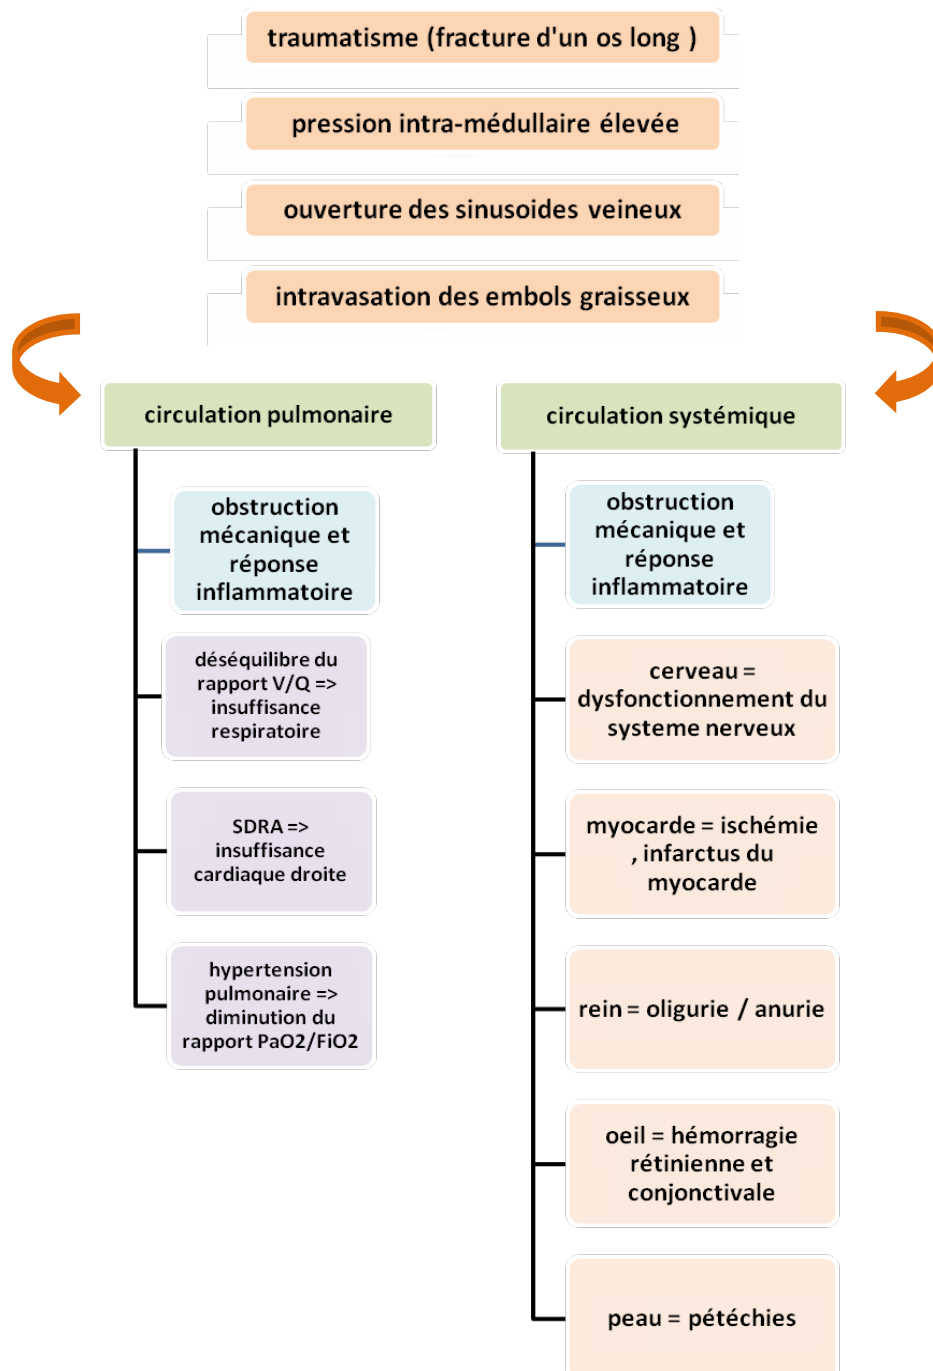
traumatisme (fracture d'un os long )

pression intra-médullaire élevée

ouverture des sinusoides veineux

intravasation des embols graisseux

circulation pulmonaire

obstruction mécanique et réponse inflammatoire

déséquilibre du rapport V/Q => insuffisance respiratoire

SDRA => insuffisance cardiaque droite

hypertension pulmonaire => diminution du rapport PaO2/FiO2

circulation systémique

obstruction mécanique et réponse inflammatoire

cerveau = dysfonctionnement du systeme nerveux

myocarde = ischémie , infarctus du myocarde

rein = oligurie / anurie

oeil = hémorragie rétinienne et conjonctivale

peau = pétéchies